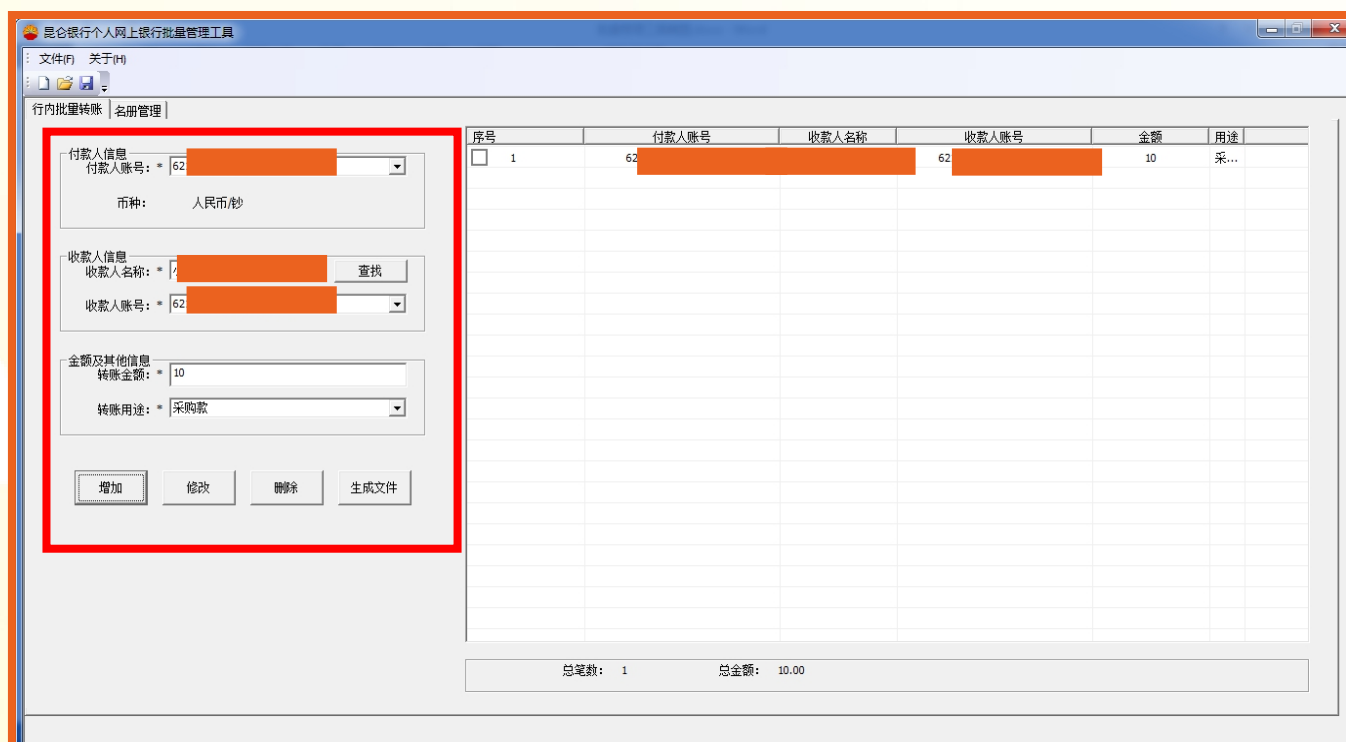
昆仑银行个人网上银行批量管理工具

文件(F) 关于(H)

行内批量转账 | 名册管理

付款人信息
付款人账号: * 62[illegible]

币种: 人民币/钞

收款人信息
收款人名称: * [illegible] 查找

收款人账号: * 62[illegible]

金额及其他信息
转账金额: * 10

转账用途: * 采购款

增加 修改 删除 生成文件

| 序号 | 付款人账号 | 收款人名称 | 收款人账号 | 金额 | 用途 |
|---|---|---|---|---|---|
| 1 | 62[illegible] | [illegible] | 62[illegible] | 10 | 采... |

总笔数: 1 总金额: 10.00